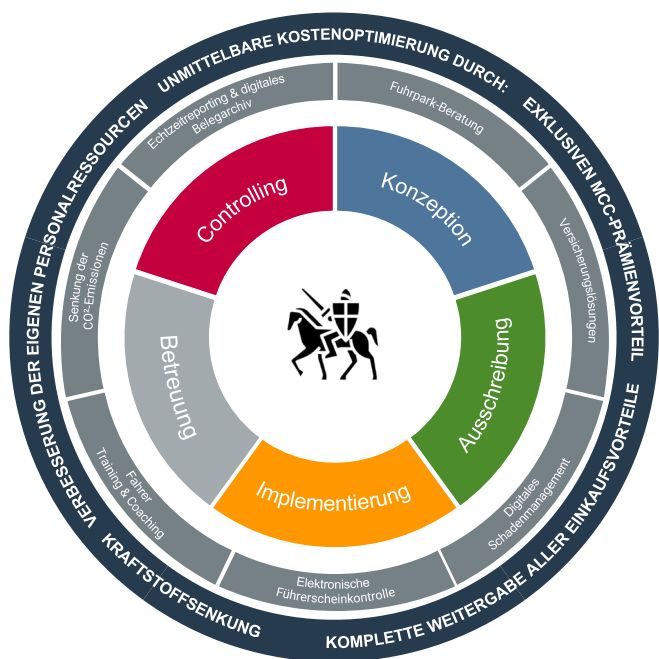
UNMITTELBARE KOSTENOPTIMIERUNG DURCH:

EXKLUSIVEN MCC-PRÄMIENVORTEIL

KOMPLETTE WEITERGABE ALLER EINKAUFSVORTEILE

KRAFTSTOFFSENKUNG

VERBESSERUNG DER EIGENEN PERSONALRESSOURCEN

Echtzeitreporting & digitales Belegarchiv

Fuhrpark-Beratung

Versicherungslösungen

Digitales Schadenmanagement

Elektronische Führerscheinkontrolle

Fahrer Training & Coaching

Senkung der $CO_2$-Emissionen

Controlling

Konzeption

Ausschreibung

Implementierung

Betreuung